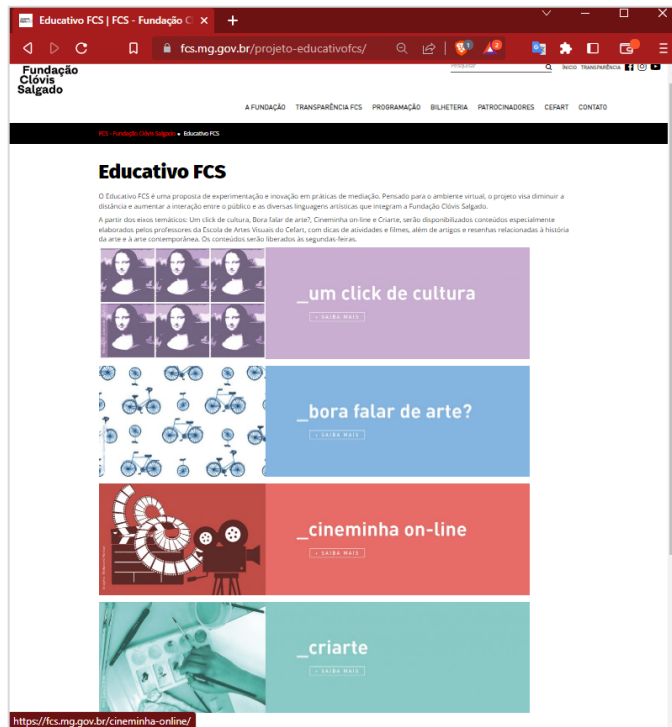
Educativo FCS | FCS - Fundação Cl

fcs.mg.gov.br/projeto-educativofcs/

Fundação Clóvis Salgado

Pesquisar

INÍCIO TRANSPARÊNCIA

A FUNDAÇÃO TRANSPARÊNCIA FCS PROGRAMAÇÃO BILHETERIA PATROCINADORES CEFART CONTATO

FCS - Fundação Clóvis Salgado » Educativo FCS

Educativo FCS

O Educativo FCS é uma proposta de experimentação e inovação em práticas de mediação. Pensado para o ambiente virtual, o projeto visa diminuir a distância e aumentar a interação entre o público e as diversas linguagens artísticas que integram a Fundação Clóvis Salgado.

A partir dos eixos temáticos: Um click de cultura, Bora falar de arte?, Cineminha on-line e Criarte, serão disponibilizados conteúdos especialmente elaborados pelos professores da Escola de Artes Visuais do Cefart, com dicas de atividades e filmes, além de artigos e resenhas relacionadas à história da arte e à arte contemporânea. Os conteúdos serão liberados às segundas-feiras.

_um click de cultura

+ SAIBA MAIS

_bora falar de arte?

+ SAIBA MAIS

_cineminha on-line

+ SAIBA MAIS

_criarte

+ SAIBA MAIS

https://fcs.mg.gov.br/cineminha-online/